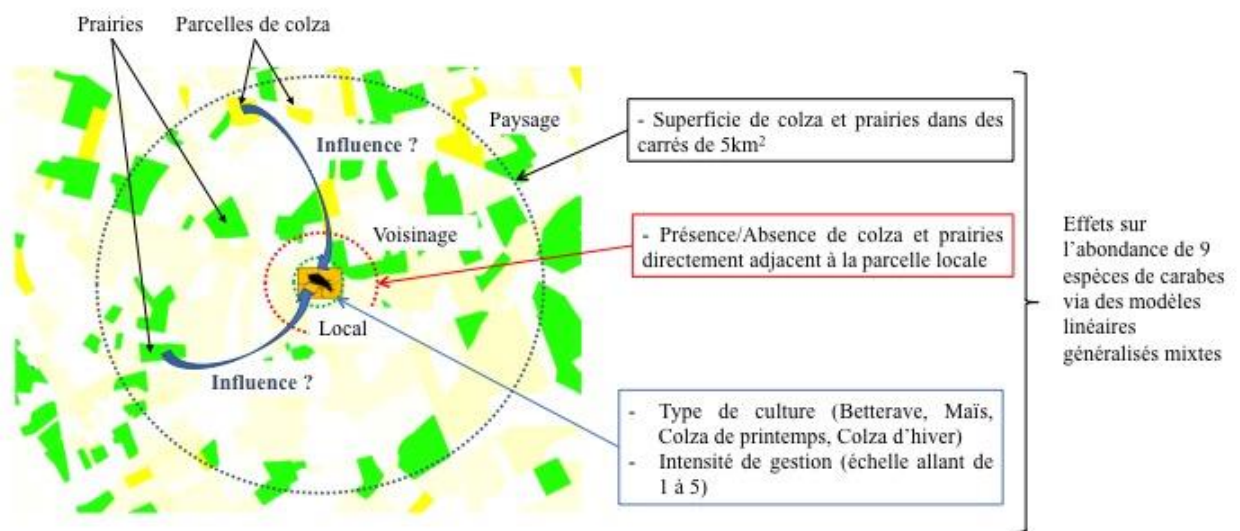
Prairies

Parcelles de colza

Influence ?

Paysage

Voisinage

Local

Influence ?

- Superficie de colza et prairies dans des carrés de 5km$^2$

- Présence/Absence de colza et prairies directement adjacent à la parcelle locale

- Type de culture (Betterave, Maïs, Colza de printemps, Colza d'hiver)
- Intensité de gestion (échelle allant de 1 à 5)

Effets sur l'abondance de 9 espéces de carabes via des modèles linéaires généralisés mixtes